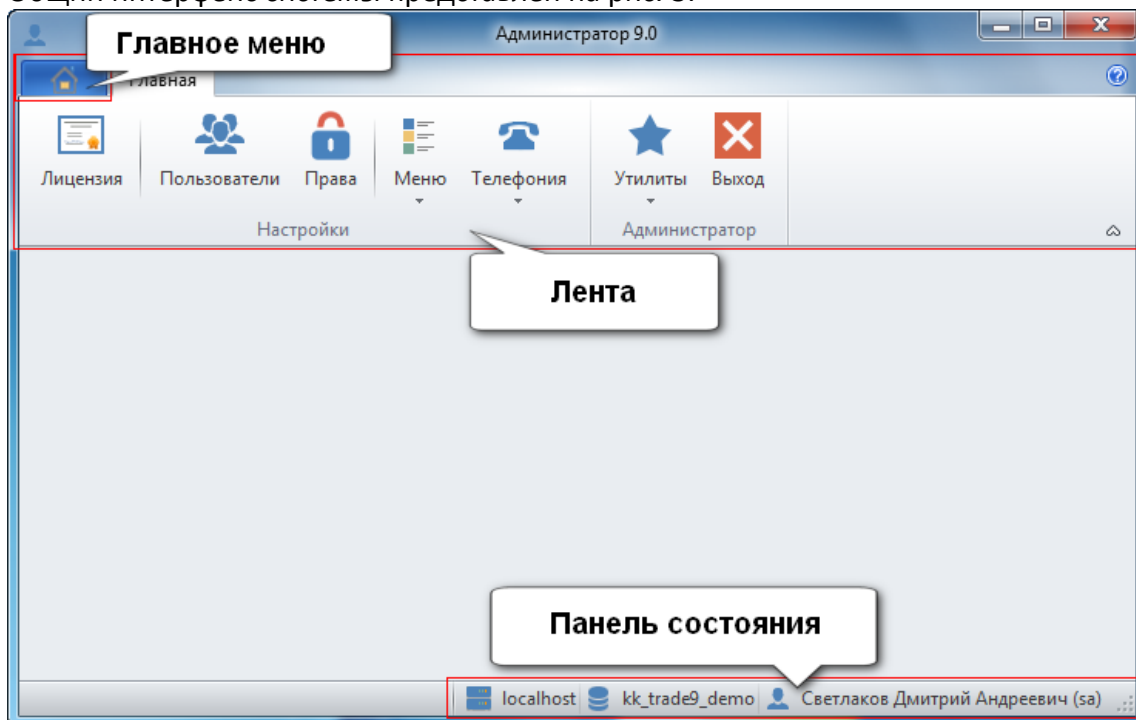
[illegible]

Главное меню

Администратор 9.0

Главная

Лицензия

Пользователи

Права

Меню

Телефония

Утилиты

Выход

Настройки

Администратор

Лента

Панель состояния

localhost

kk_trade9_demo

Светлаков Дмитрий Андреевич (sa)